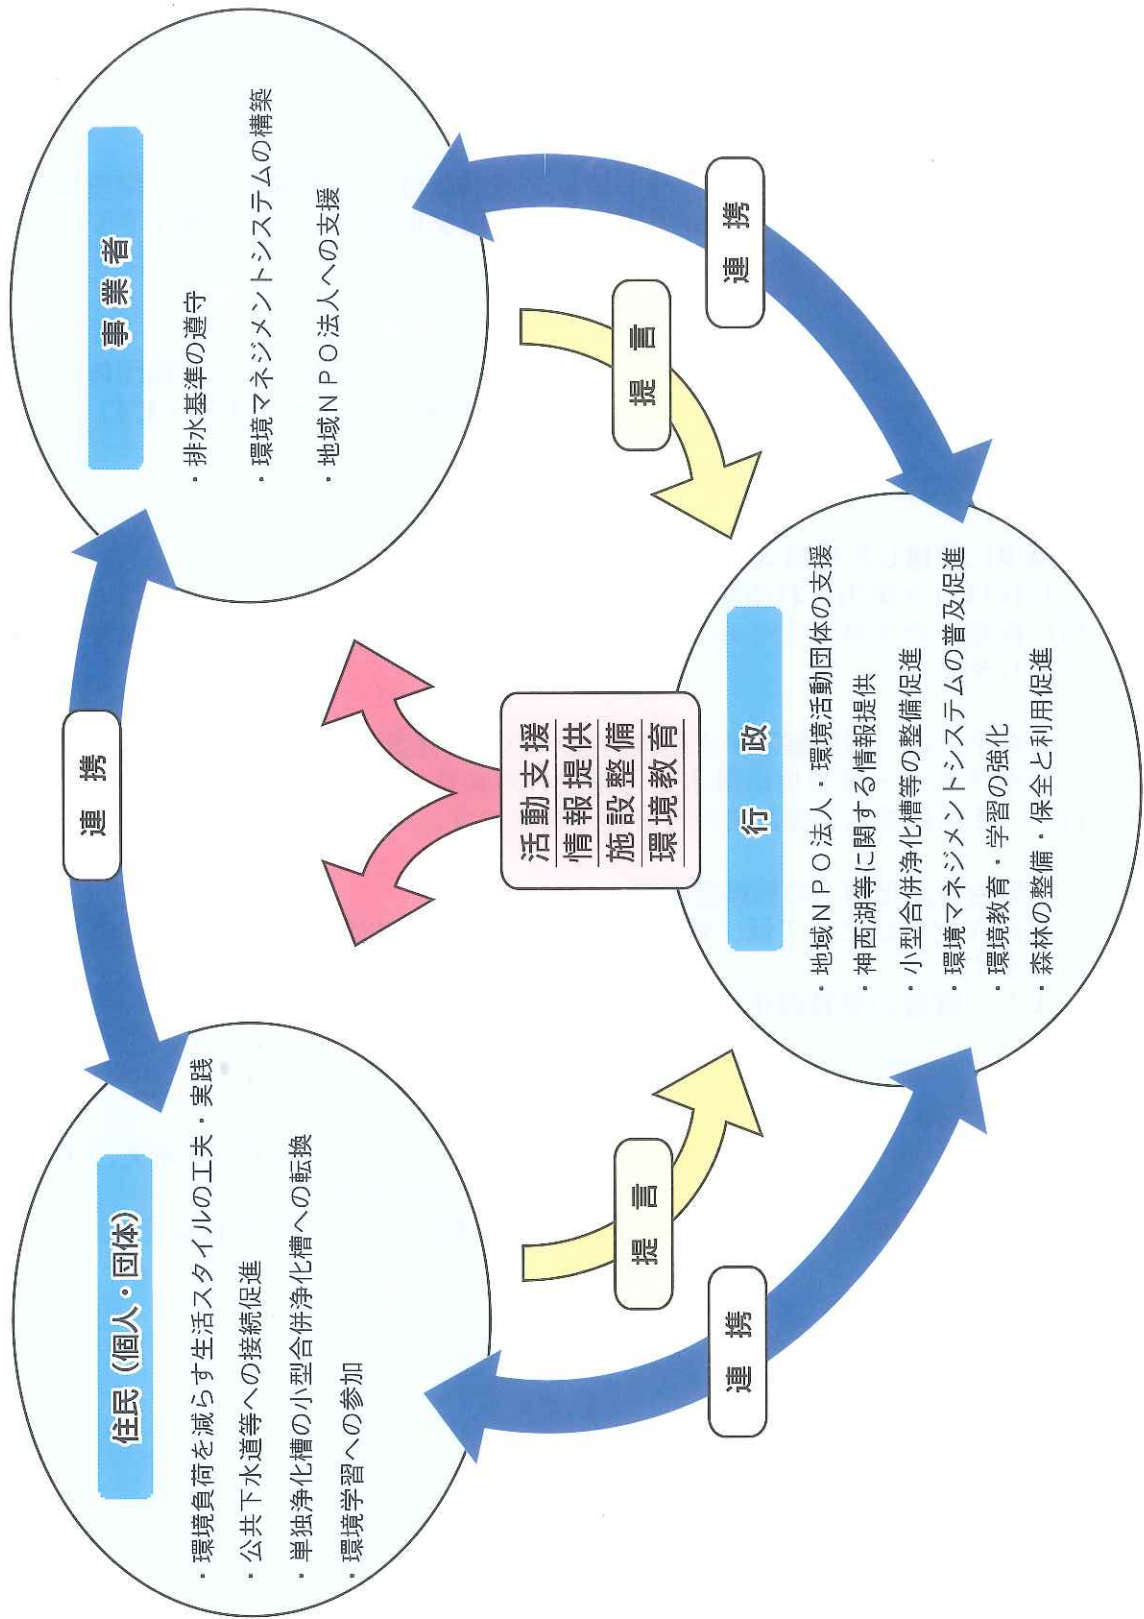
事業者

・排水基準の遵守

・環境マネジメントシステムの構築

・地域ＮＰＯ法人への支援

連携

提言

活動支援
情報提供
施設整備
環境教育

連携

行政

・地域ＮＰＯ法人・環境活動団体の支援

・神西湖等に関する情報提供

・小型合併浄化槽等の整備促進

・環境マネジメントシステムの普及促進

・環境教育・学習の強化

・森林の整備・保全と利用促進

住民（個人・団体）

・環境負荷を減らす生活スタイルの工夫・実践

・公共下水道等への接続促進

・単独浄化槽の小型合併浄化槽への転換

・環境学習への参加

提言

連携